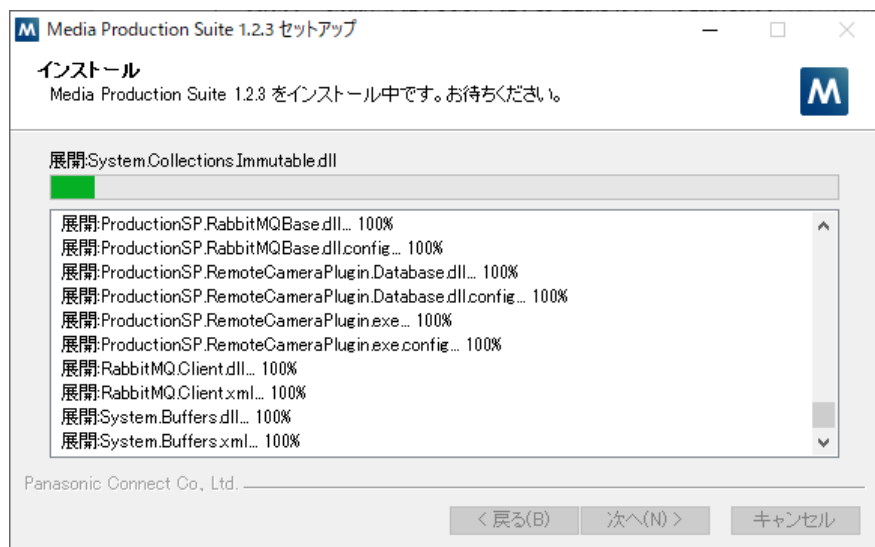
M Media Production Suite 1.2.3 セットアップ

インストール
Media Production Suite 1.2.3 をインストール中です。お待ちください。

M

展開:System.Collections.Immutable.dll

展開:ProductionSP.RabbitMQBase.dll... 100%
展開:ProductionSP.RabbitMQBase.dll.config... 100%
展開:ProductionSP.RemoteCameraPlugin.Database.dll... 100%
展開:ProductionSP.RemoteCameraPlugin.Database.dll.config... 100%
展開:ProductionSP.RemoteCameraPlugin.exe... 100%
展開:ProductionSP.RemoteCameraPlugin.exe.config... 100%
展開:RabbitMQ.Client.dll... 100%
展開:RabbitMQ.Client.xml... 100%
展開:System.Buffers.dll... 100%
展開:System.Buffers.xml... 100%

Panasonic Connect Co., Ltd.

< 戻る(B)　次へ(N) >　キャンセル